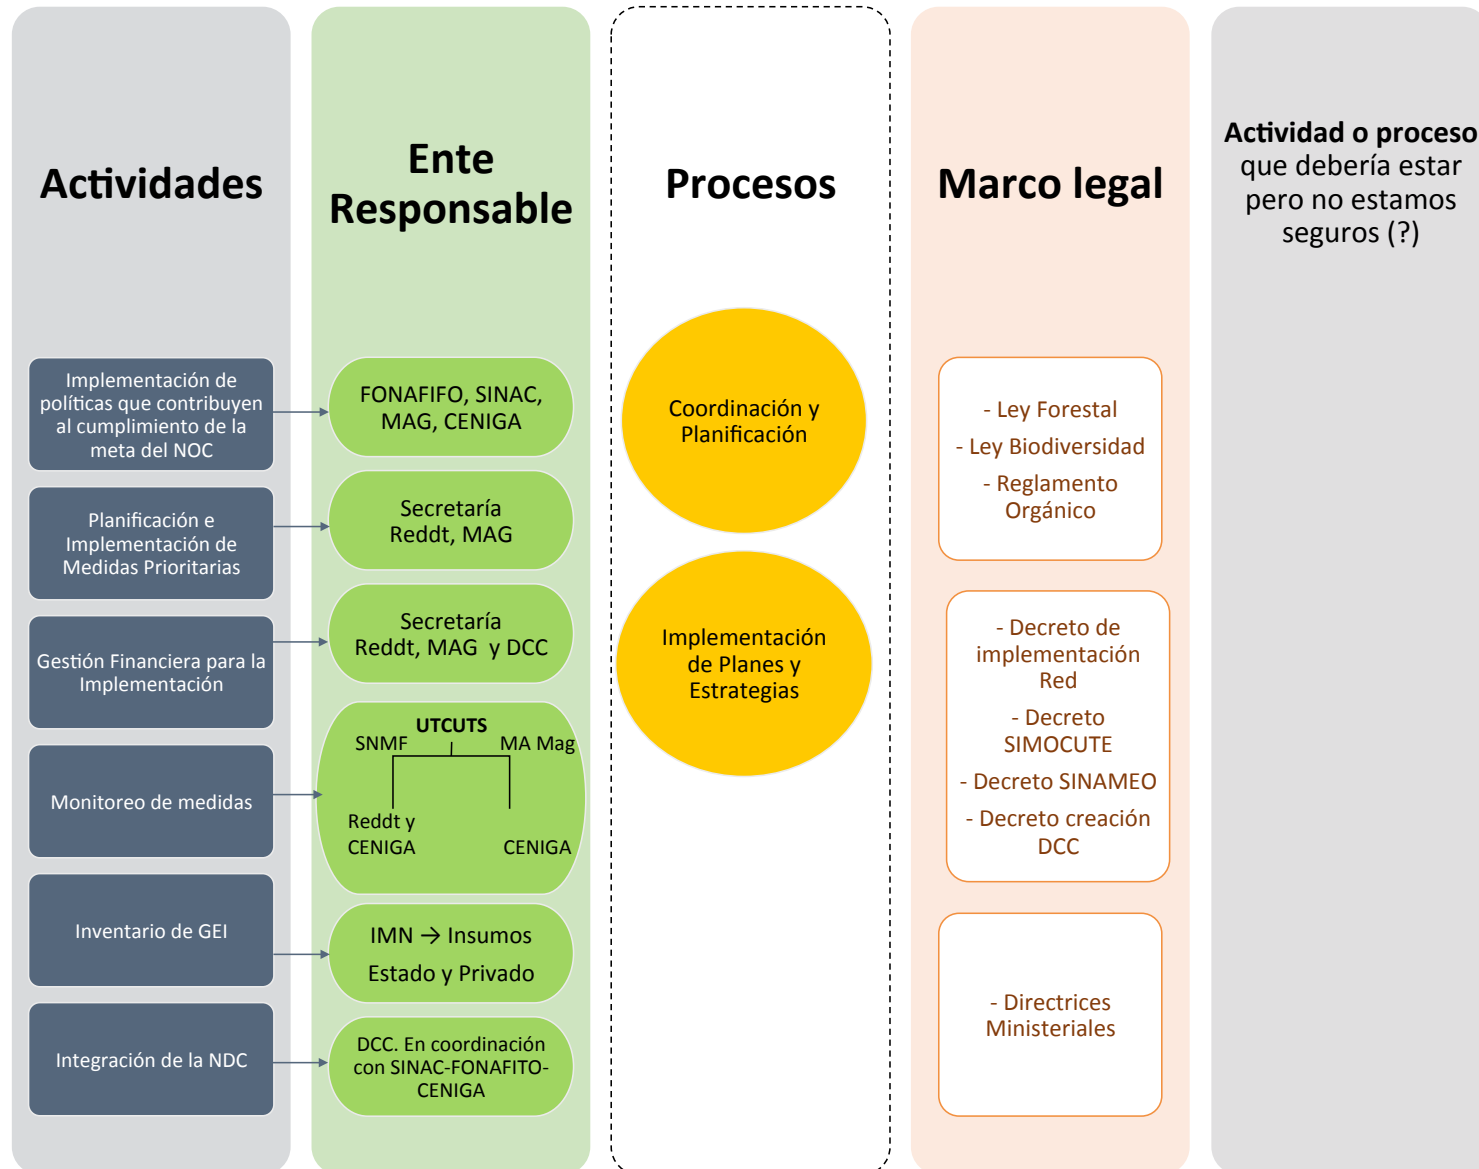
Actividades

Ente Responsable

Procesos

Marco legal

Actividad o proceso que debería estar pero no estamos seguros (?)

Implementación de políticas que contribuyen al cumplimiento de la meta del NOC

FONAFIFO, SINAC, MAG, CENIGA

Planificación e Implementación de Medidas Prioritarias

Secretaría Reddt, MAG

Gestión Financiera para la Implementación

Secretaría Reddt, MAG y DCC

Monitoreo de medidas

UTCUTS
SNMF
MA Mag
Reddt y CENIGA
CENIGA

Inventario de GEI

IMN → Insumos
Estado y Privado

Integración de la NDC

DCC. En coordinación con SINAC-FONAFITO-CENIGA

Coordinación y Planificación

Implementación de Planes y Estrategias

- Ley Forestal
- Ley Biodiversidad
- Reglamento Orgánico

- Decreto de implementación Red
- Decreto SIMOCUTE
- Decreto SINAMEO
- Decreto creación DCC

- Directrices Ministeriales